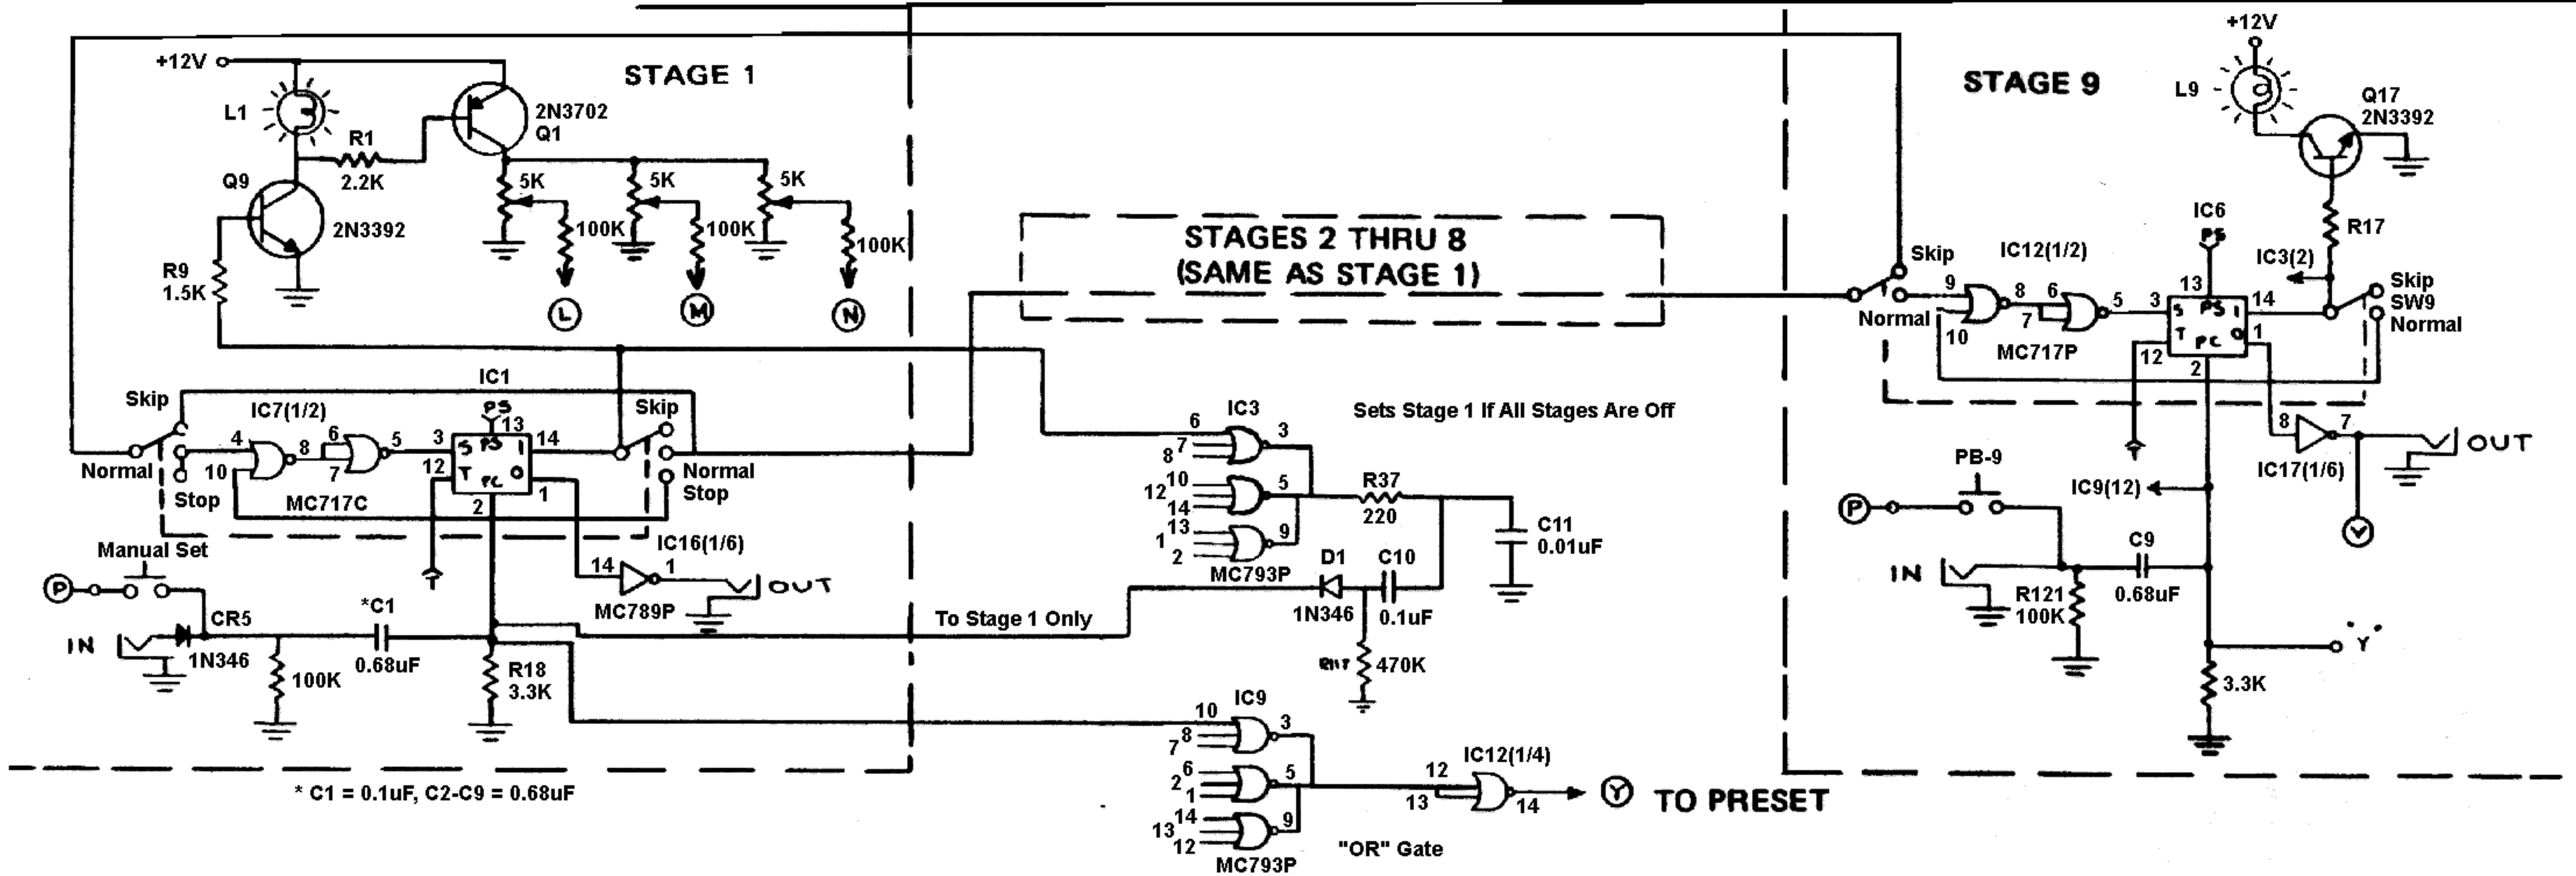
STAGE 1

+12V

L1

R1

2.2K

2N3702
Q1

Q9

2N3392

R9
1.5K

5K

5K

5K

100K

100K

100K

L

M

N

STAGES 2 THRU 8
(SAME AS STAGE 1)

STAGE 9

+12V

L9

Q17
2N3392

R17

IC6

PS

Skip

IC12(1/2)

IC3(2)

Skip
SW9
Normal

9

8

6

5

3

13

14

Normal

10

7

MC717P

S PS I
T PC 0

1

12

2

IC1

Skip

IC7(1/2)

PS

13

Skip

Normal

4

8

6

5

3

14

10

7

12

S PS I
T PC 0

Normal
Stop

Stop

MC717C

2

1

IC3

Sets Stage 1 If All Stages Are Off

6

7

8

3

12

10

14

5

1

13

2

9

R37

220

C11
0.01uF

MC793P

D1

C10

1N346

0.1uF

470K

Manual Set

IC16(1/6)

14

1

OUT

MC789P

P

CR5

IN

1N346

*C1

0.68uF

100K

R18
3.3K

To Stage 1 Only

8

7

OUT

IC17(1/6)

PB-9

IC9(12)

P

Y

C9

IN

R121
100K

0.68uF

Y

3.3K

IC9

10

8

7

3

6

2

1

5

14

13

12

9

MC793P

IC12(1/4)

12

13

14

Y TO PRESET

"OR" Gate

* C1 = 0.1uF, C2-C9 = 0.68uF